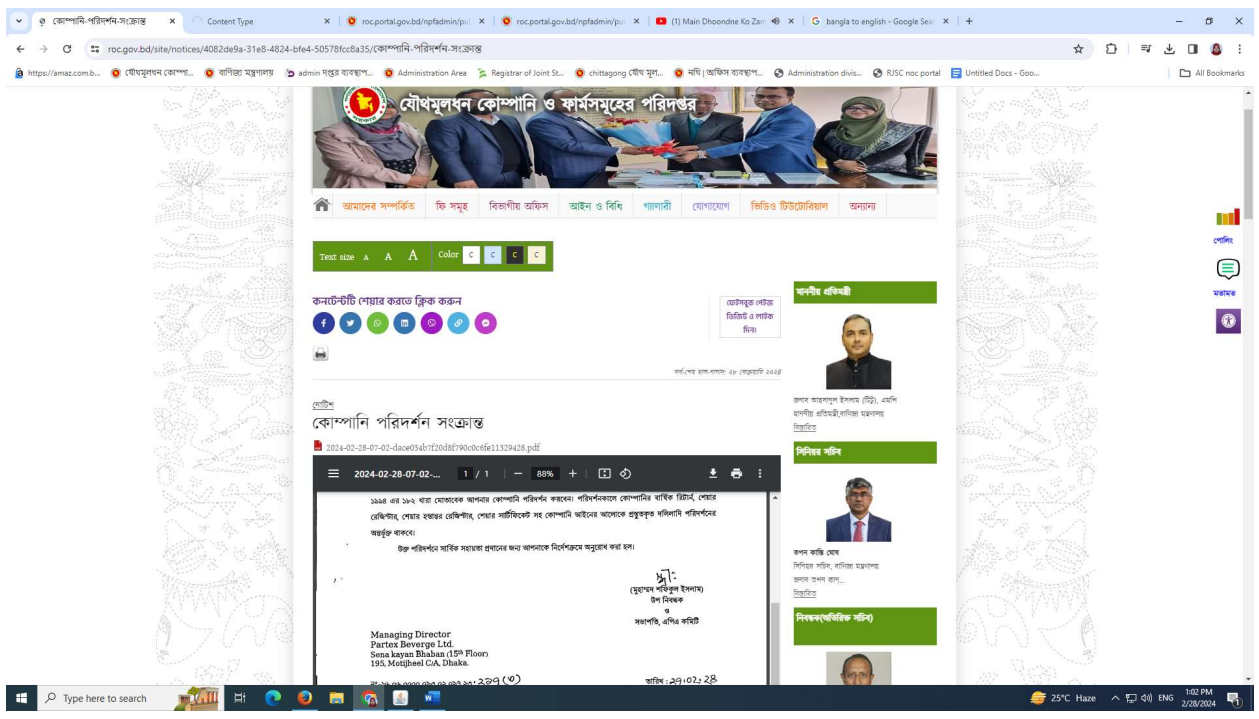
কোম্পানি-পরিদর্শন-সংক্রান্ত × Content Type × roc.portal.gov.bd/npfadmin/pu × roc.portal.gov.bd/npfadmin/pu × (1) Main Dhoondne Ko Zam × bangla to english - Google Sea × +

roc.gov.bd/site/notices/4082de9a-31e8-4824-bfe4-50578fcc8a35/কোম্পানি-পরিদর্শন-সংক্রান্ত

https://amaz.com.b... যৌথমূলধন কোম্পা... বাণিজ্য মন্ত্রণালয় admin দপ্তর ব্যবস্থাপ... Administration Area Registrar of Joint St... chittagong যৌথ মূল... নথি | অফিস ব্যবস্থাপ... Administration divis... RJSC noc portal Untitled Docs - Goo... All Bookmarks

যৌথমূলধন কোম্পানি ও ফার্মসমূহের পরিদপ্তর

আমাদের সম্পর্কিত ফি সমূহ বিভাগীয় অফিস আইন ও বিধি গ্যালারী যোগাযোগ ভিডিও টিউটোরিয়াল অন্যান্য

Text size A A A Color C C C C

কনটেন্টটি শেয়ার করতে ক্লিক করুন

ফেসবুক পেইজ ভিজিট ও লাইক দিন।

সর্বশেষ হাল-নাগাদ: ২৮ ফেব্রুয়ারি ২০২৪

নোটিশ
কোম্পানি পরিদর্শন সংক্রান্ত

2024-02-28-07-02-dace034b7f20d8f790c0c6fe11329428.pdf

2024-02-28-07-02-... 1 / 1 — 88% +

১৯৯৪ এর ১৮৯ ধারা মোতাবেক আপনার কোম্পানি পরিদর্শন করবেন। পরিদর্শনকালে কোম্পানির বার্ষিক রিটার্ন, শেয়ার রেজিস্টার, শেয়ার হস্তান্তর রেজিস্টার, শেয়ার সার্টিফিকেট সহ কোম্পানি আইনের আলোকে প্রস্তুতকৃত দলিলাদি পরিদর্শনের অন্তর্ভুক্ত থাকবে।

উক্ত পরিদর্শনে সার্বিক সহায়তা প্রদানের জন্য আপনাকে নির্দেশক্রমে অনুরোধ করা হল।

(মুহাম্মদ শফিকুল ইসলাম)
উপ নিবন্ধক
ও
সভাপতি, এপিএ কমিটি

Managing Director
Partex Beverge Ltd.
Sena kayan Bhaban (15th Floor)
195, Motijheel C/A, Dhaka.

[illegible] ২৯৭ (৩) তারিখ: ২৭.০২.২৪

মাননীয় প্রতিমন্ত্রী
জনাব আহসানুল ইসলাম (টিটু), এমপি
মাননীয় প্রতিমন্ত্রী,বাণিজ্য মন্ত্রণালয়
বিস্তারিত

সিনিয়র সচিব
তপন কান্তি ঘোষ
সিনিয়র সচিব, বাণিজ্য মন্ত্রণালয়
জনাব তপন কান...
বিস্তারিত

নিবন্ধক(অতিরিক্ত সচিব)

পোলিং
মতামত

Type here to search
25°C Haze ENG 1:02 PM 2/28/2024